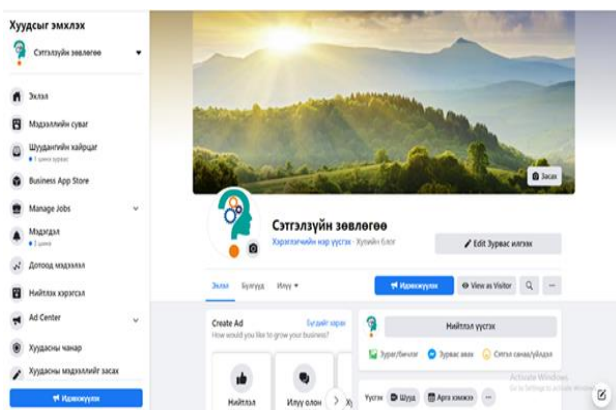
Хуудсыг эмхлэх

Сэтгэлзүйн зөвлөгөө

Эхлэл

Мэдээллийн суваг

Шуудангийн хайрцаг

• 1 шинэ зурвас

Business App Store

Manage Jobs

Мэдэгдэл

• 3 шинэ

Дотоод мэдээлэл

Нийтлэх хэрэгсэл

Ad Center

Хуудасны чанар

Хуудасны мэдээллийг засах

Идэвхжүүлэх

Засах

Сэтгэлзүйн зөвлөгөө

Хэрэглэгчийн нэр үүсгэх · Хувийн блог

Edit Зурвас илгээх

Эхлэл

Бүлгүүд

Илүү

Идэвхжүүлэх

View as Visitor

Create Ad

Бүгдийг харах

How would you like to grow your business?

Нийтлэл

Илүү олон

Нийтлэл үүсгэх

Зураг/бичлэг

Зурвас авах

Сэтгэл санаа/үйлдэл

Үүсгэх

Шууд

Арга хэмжээ

Activate Windows

Go to Settings to activate Windows.